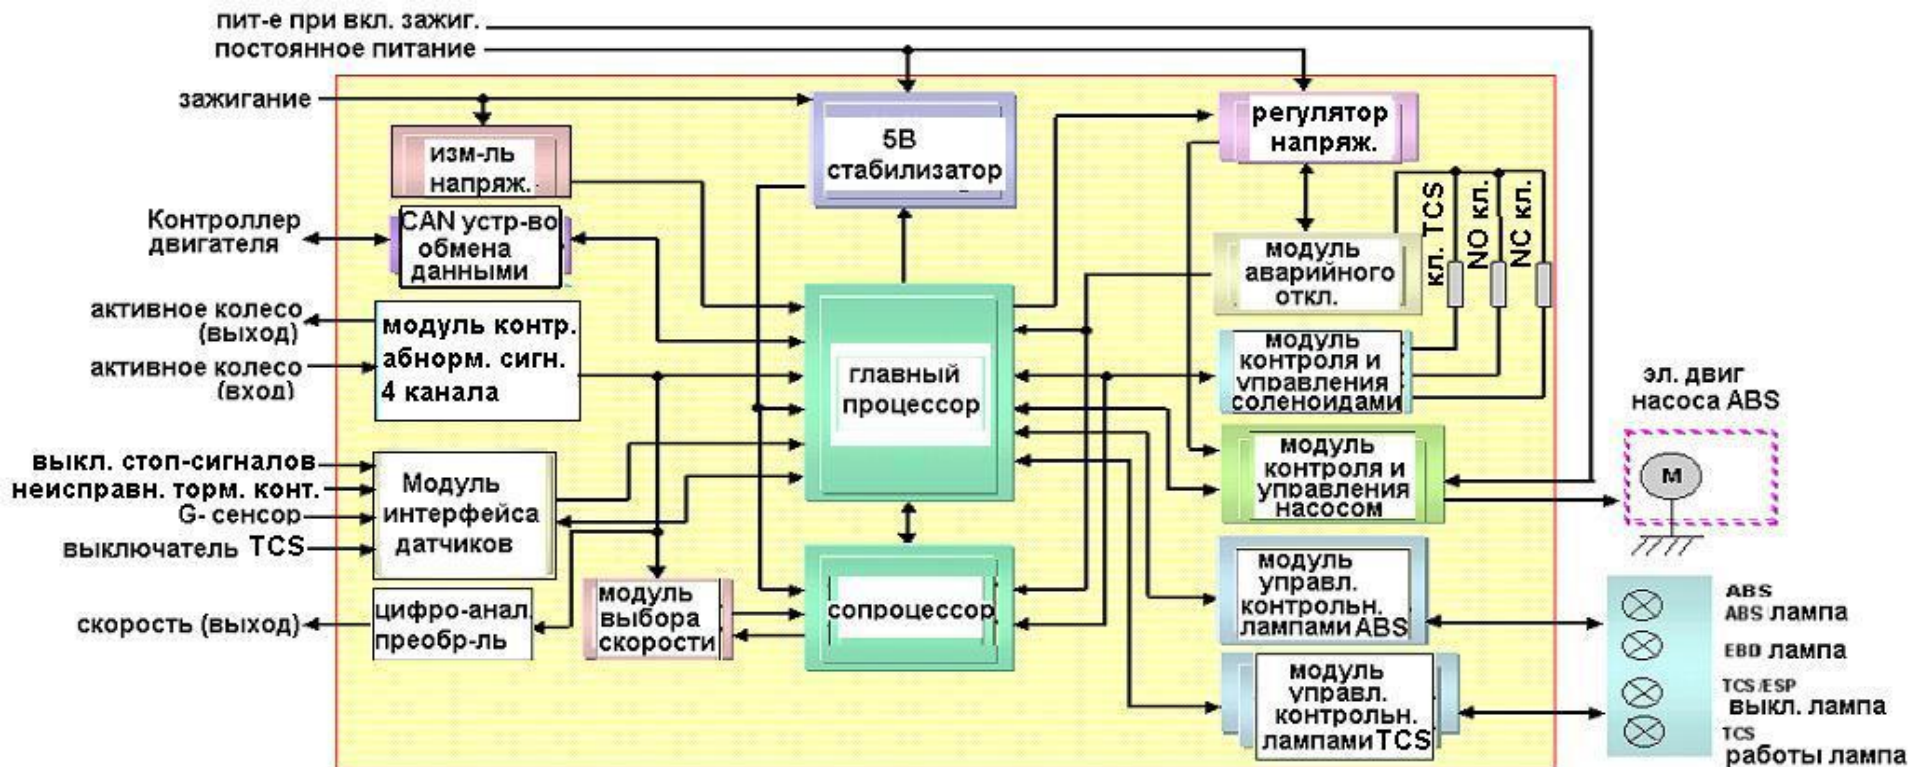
пит-е при вкл. зажиг.
постоянное питание
зажигание
5В стабилизатор
регулятор напряж.
изм-ль напряж.
Контроллер двигателя
CAN устр-во обмена данными
модуль аварийного откл.
кл. TCS
NO кл.
NC кл.
активное колесо (выход)
активное колесо (вход)
модуль контр. абнорм. сигн. 4 канала
главный процессор
модуль контроля и управления соленоидами
эл. двиг насоса ABS
выкл. стоп-сигналов
неисправн. торм. конт.
G- сенсор
выключатель TCS
Модуль интерфейса датчиков
модуль контроля и управления насосом
M
скорость (выход)
цифро-анал. преобр-ль
модуль выбора скорости
сопроцессор
модуль управл. контрольн. лампами ABS
модуль управл. контрольн. лампами TCS
ABS
ABS лампа
EBD лампа
TCS/ESP
выкл. лампа
TCS
работы лампа